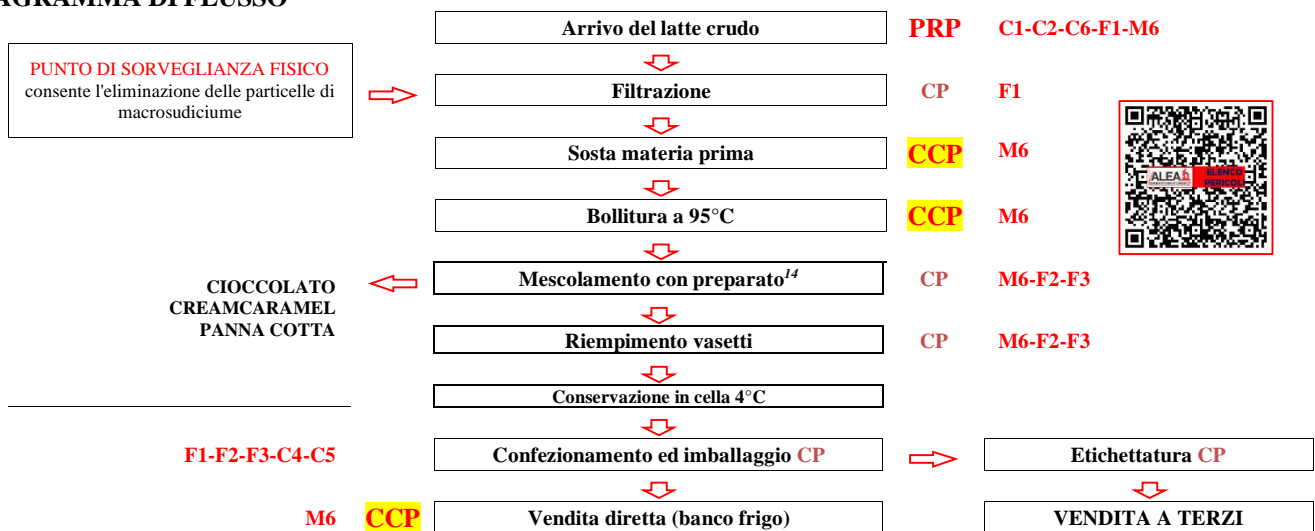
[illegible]AGRAMMA DI FLUSSO

Arrivo del latte crudo PRP C1-C2-C6-F1-M6

PUNTO DI SORVEGLIANZA FISICO consente l'eliminazione delle particelle di macrosudiciume

Filtrazione CP F1

Sosta materia prima CCP M6

Bollitura a 95°C CCP M6

ALEA ELENCO PERICOLI

CIOCCOLATO CREAMCARAMEL PANNA COTTA

Mescolamento con preparato$^{14}$ CP M6-F2-F3

Riempimento vasetti CP M6-F2-F3

Conservazione in cella 4°C

F1-F2-F3-C4-C5 Confezionamento ed imballaggio CP

Etichettatura CP

M6 CCP Vendita diretta (banco frigo)

VENDITA A TERZI